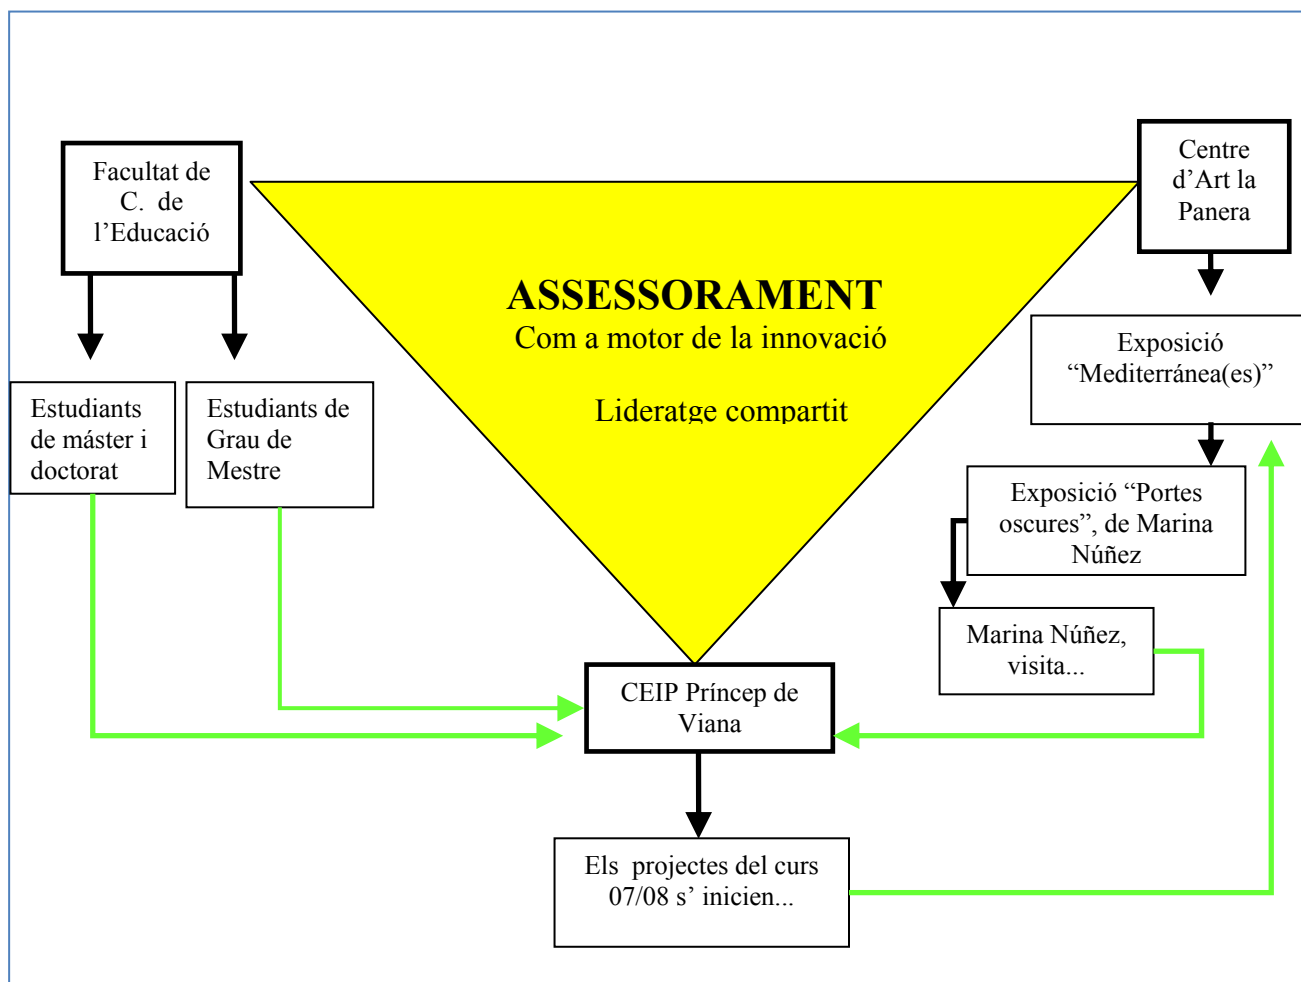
Facultat de C. de l'Educació

Centre d'Art la Panera

ASSESSORAMENT
Com a motor de la innovació

Lideratge compartit

Exposició "Mediterránea(es)"

Estudiants de màster i doctorat

Estudiants de Grau de Mestre

Exposició "Portes oscures", de Marina Núñez

Marina Núñez, visita...

CEIP Príncep de Viana

Els projectes del curs 07/08 s' inicien...